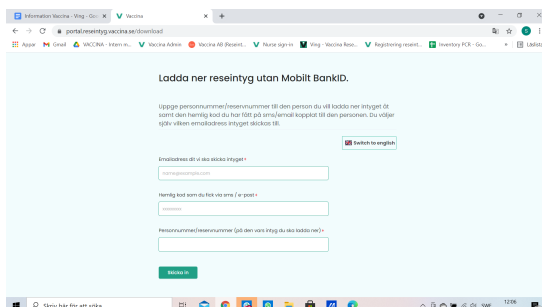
Information Vaccina - Ving - Goo ×
Vaccina ×
+
portal.reseintyg.vaccina.se/download
Appar
Gmail
VACCINA - Intern m...
Vaccina Admin
Vaccina AB (Reseint...
Nurse sign-in
Ving - Vaccina Rese...
Registrering reseint...
Inventory PCR - Go...
»
Läslista

Ladda ner reseintyg utan Mobilt BankID.

Uppge personnummer/reservnummer till den person du vill ladda ner intyget åt samt den hemlig kod du har fått på sms/email kopplat till den personen. Du väljer själv vilken emailadress intyget skickas till.

Switch to english

Emailadress dit vi ska skicka intyget *

namn@example.com

Hemlig kod som du fick via sms / e-post *

••••••

Personnummer/reservnummer (på den vars intyg du ska ladda ner) *

Skicka in

Skriv här för att söka

SWE
12:06